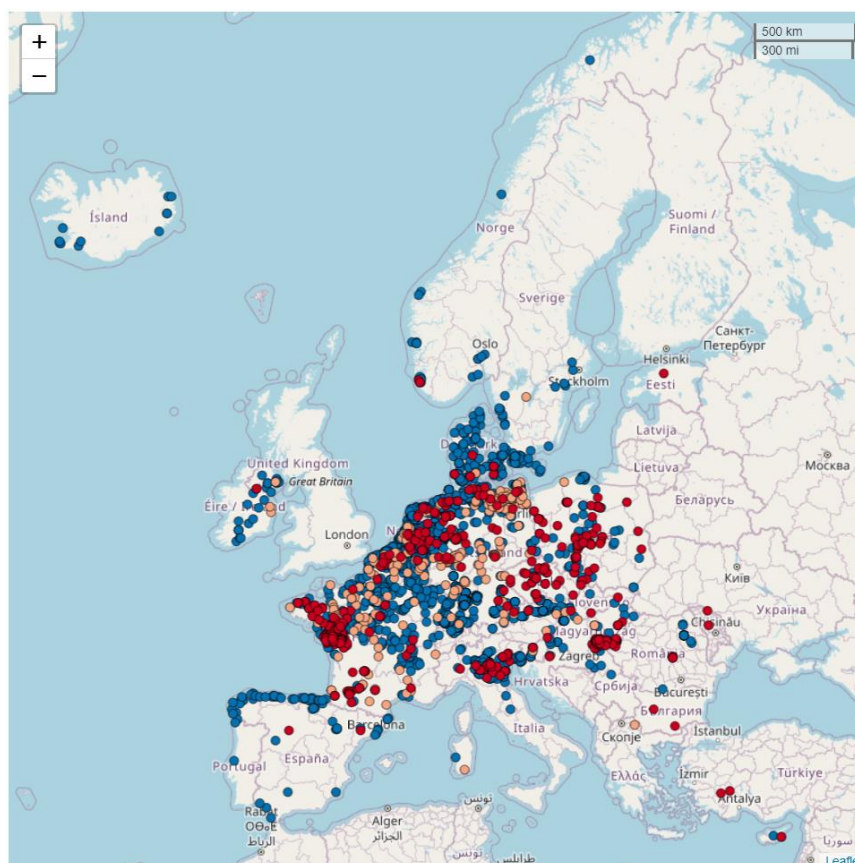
+
−
500 km
300 mi
Ísland
Norge
Suomi / Finland
Sverige
Oslo
Санкт-Петербург
Helsinki
Stockholm
Eesti
Latvija
United Kingdom
Great Britain
Lietuva
Москва
Éire / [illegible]
Беларусь
London
Київ
Україна
Chișinău
Zagreb
România
Hrvatska
Србија
București
България
Barcelona
Italia
Скопје
İstanbul
Portugal
España
Ελλάς
İzmir
Türkiye
Antalya
Alger
الجزائر
تونس
Rabat
ⵕⴱⴰⵟ
الرباط
سوريا
Leafl